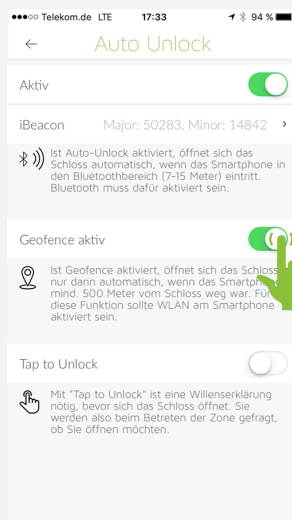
●●●○○ Telekom.de LTE 17:33 94 %

Auto Unlock

Aktiv

iBeacon Major: 50283, Minor: 14842

Ist Auto-Unlock aktiviert, öffnet sich das Schloss automatisch, wenn das Smartphone in den Bluetoothbereich (7-15 Meter) eintritt. Bluetooth muss dafür aktiviert sein.

Geofence aktiv

Ist Geofence aktiviert, öffnet sich das Schloss nur dann automatisch, wenn das Smartph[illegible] mind. 500 Meter vom Schloss weg war. Für diese Funktion sollte WLAN am Smartphone aktiviert sein.

Tap to Unlock

Mit "Tap to Unlock" ist eine Willenserklärung nötig, bevor sich das Schloss öffnet. Sie werden also beim Betreten der Zone gefragt, ob Sie öffnen möchten.